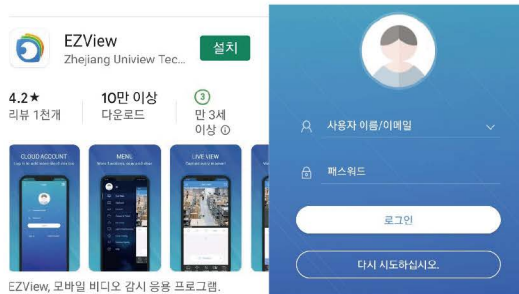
EZView
Zhejiang Uniview Tec...
설치

4.2★
리뷰 1천개

10만 이상
다운로드

3
만 3세 이상

CLOUD ACCOUNT

MENU

LIVE VIEW

EZView, 모바일 비디오 감시 응용 프로그램.

사용자 이름/이메일

패스워드

로그인

다시 시도하십시오.